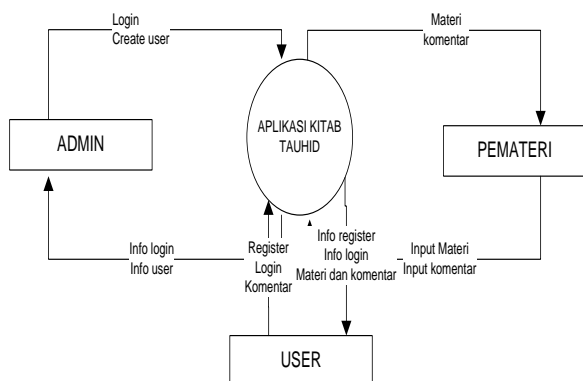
Login
Create user

Materi
komentar

APLIKASI KITAB TAUHID

ADMIN

PEMATERI

Info login
Info user

Register
Login
Komentar

Info register
Info login
Materi dan komentar

Input Materi
Input komentar

USER